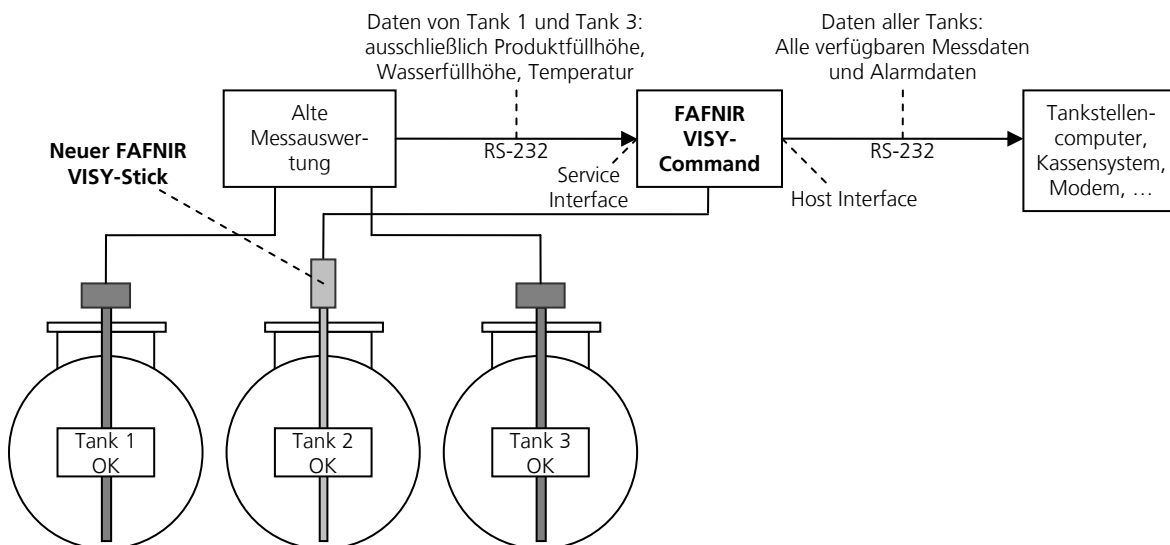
Daten von Tank 1 und Tank 3: ausschließlich Produktfüllhöhe, Wasserfüllhöhe, Temperatur

Daten aller Tanks: Alle verfügbaren Messdaten und Alarmdaten

Alte Messauswertung

RS-232

FAFNIR VISY-Command

RS-232

Tankstellencomputer, Kassensystem, Modem, …

Neuer FAFNIR VISY-Stick

Service Interface

Host Interface

Tank 1 OK

Tank 2 OK

Tank 3 OK